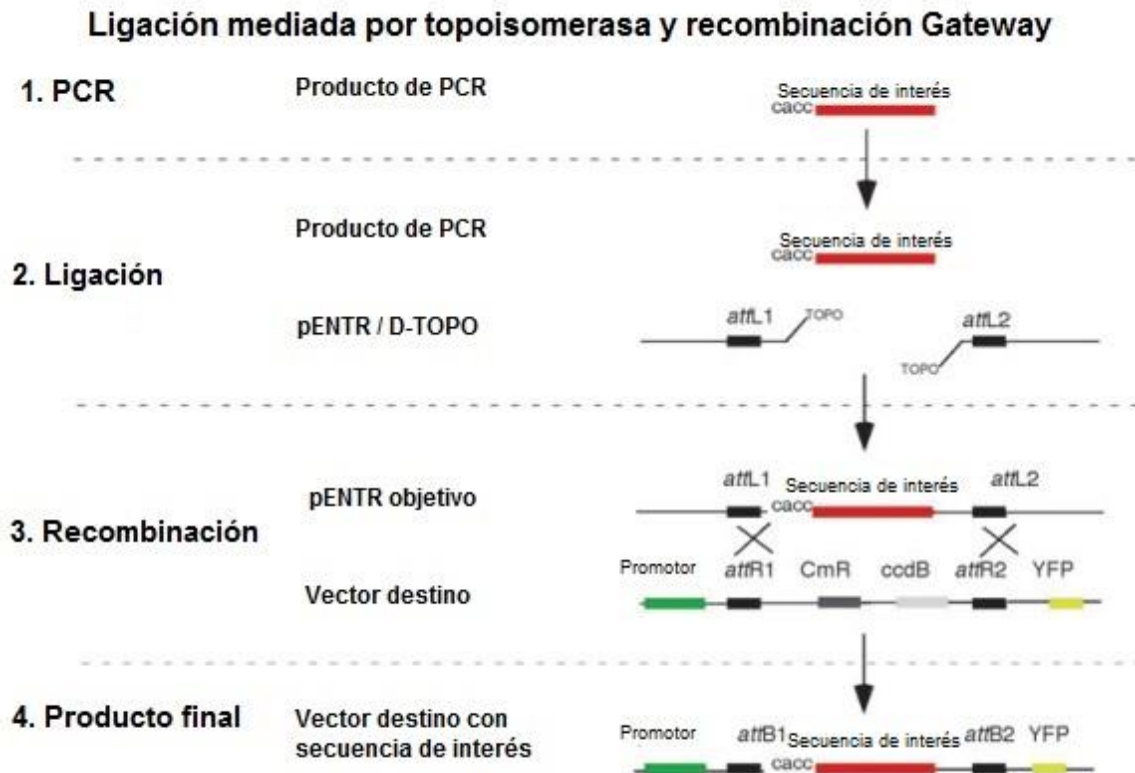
Ligación mediada por topoisomerasa y recombinación Gateway

1. PCR

Producto de PCR

Secuencia de interés
cacc

Producto de PCR

Secuencia de interés
cacc

2. Ligación

pENTR / D-TOPO

attL1 TOPO

attL2 TOPO

pENTR objetivo

attL1 Secuencia de interés attL2
cacc

3. Recombinación

Promotor attR1 CmR ccdB attR2 YFP

Vector destino

4. Producto final

Vector destino con secuencia de interés

Promotor attB1 Secuencia de interés attB2 YFP
cacc